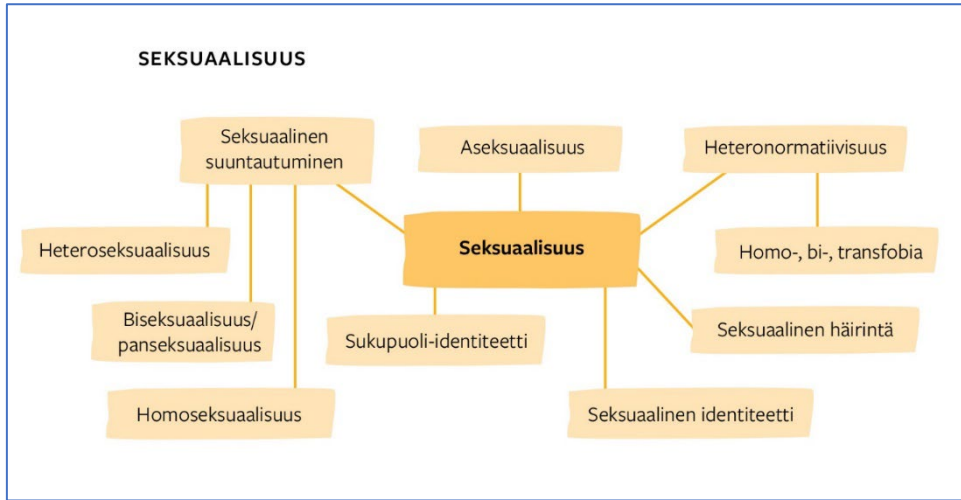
SEKSUAALISUUS

Seksuaalinen suuntautuminen

Aseksuaalisuus

Heteronormatiivisuus

Heteroseksuaalisuus

Seksuaalisuus

Homo-, bi-, transfobia

Biseksuaalisuus/ panseksuaalisuus

Sukupuoli-identiteetti

Seksuaalinen häirintä

Homoseksuaalisuus

Seksuaalinen identiteetti